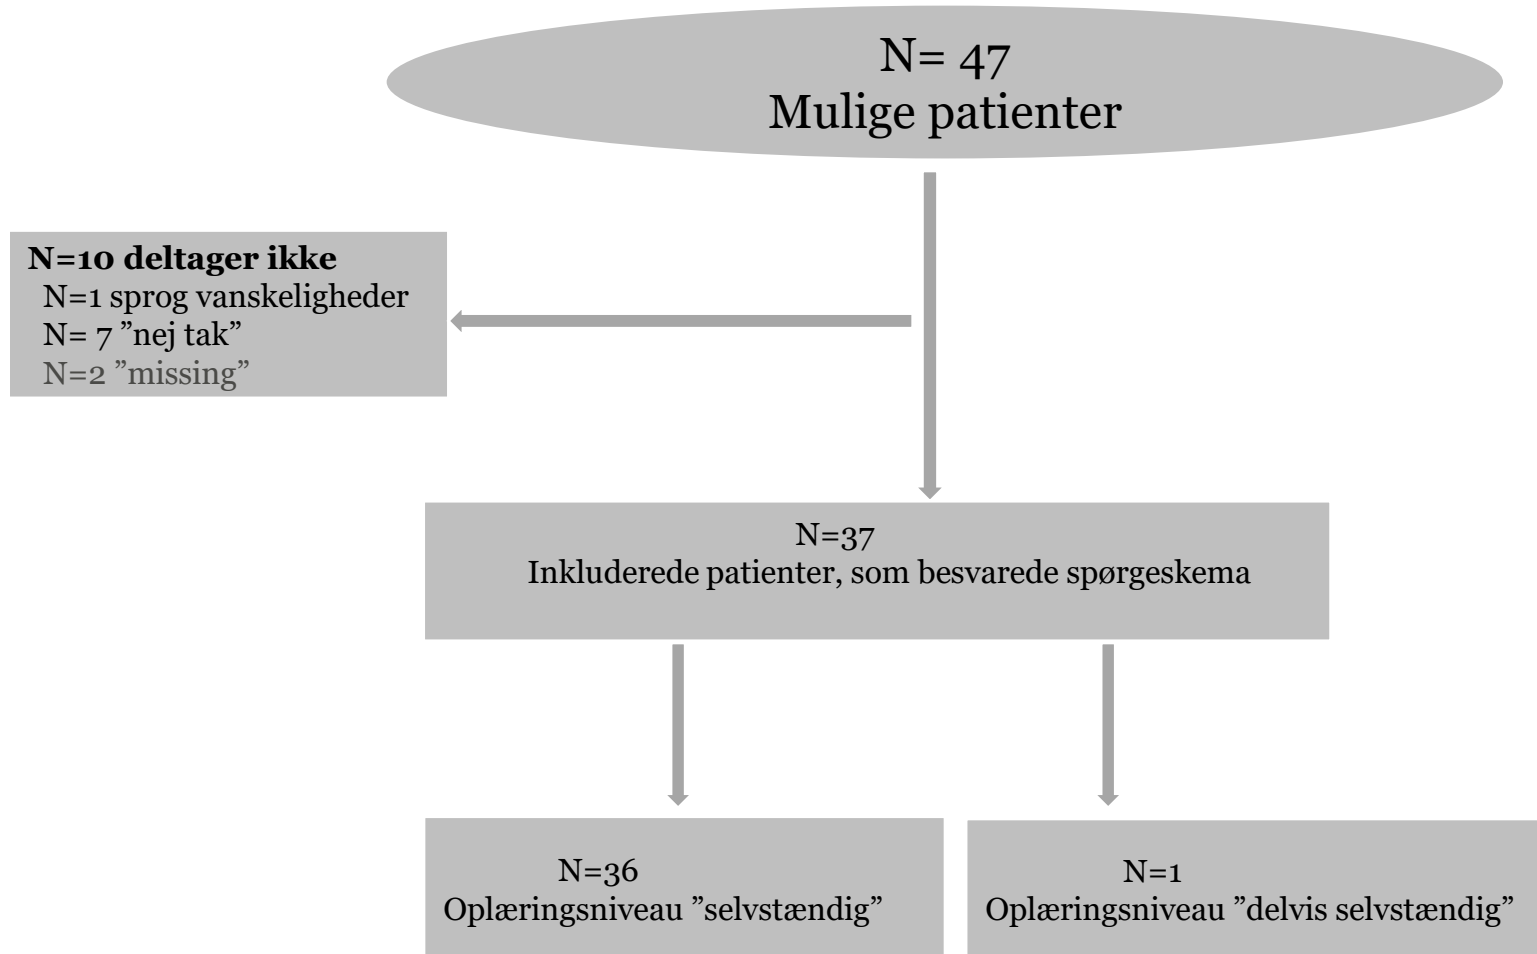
N= 47
Mulige patienter

**N=10 deltager ikke**
N=1 sprog vanskeligheder
N= 7 ”nej tak”
N=2 ”missing”

N=37
Inkluderede patienter, som besvarede spørgeskema

N=36
Oplæringsniveau ”selvstændig”

N=1
Oplæringsniveau ”delvis selvstændig”